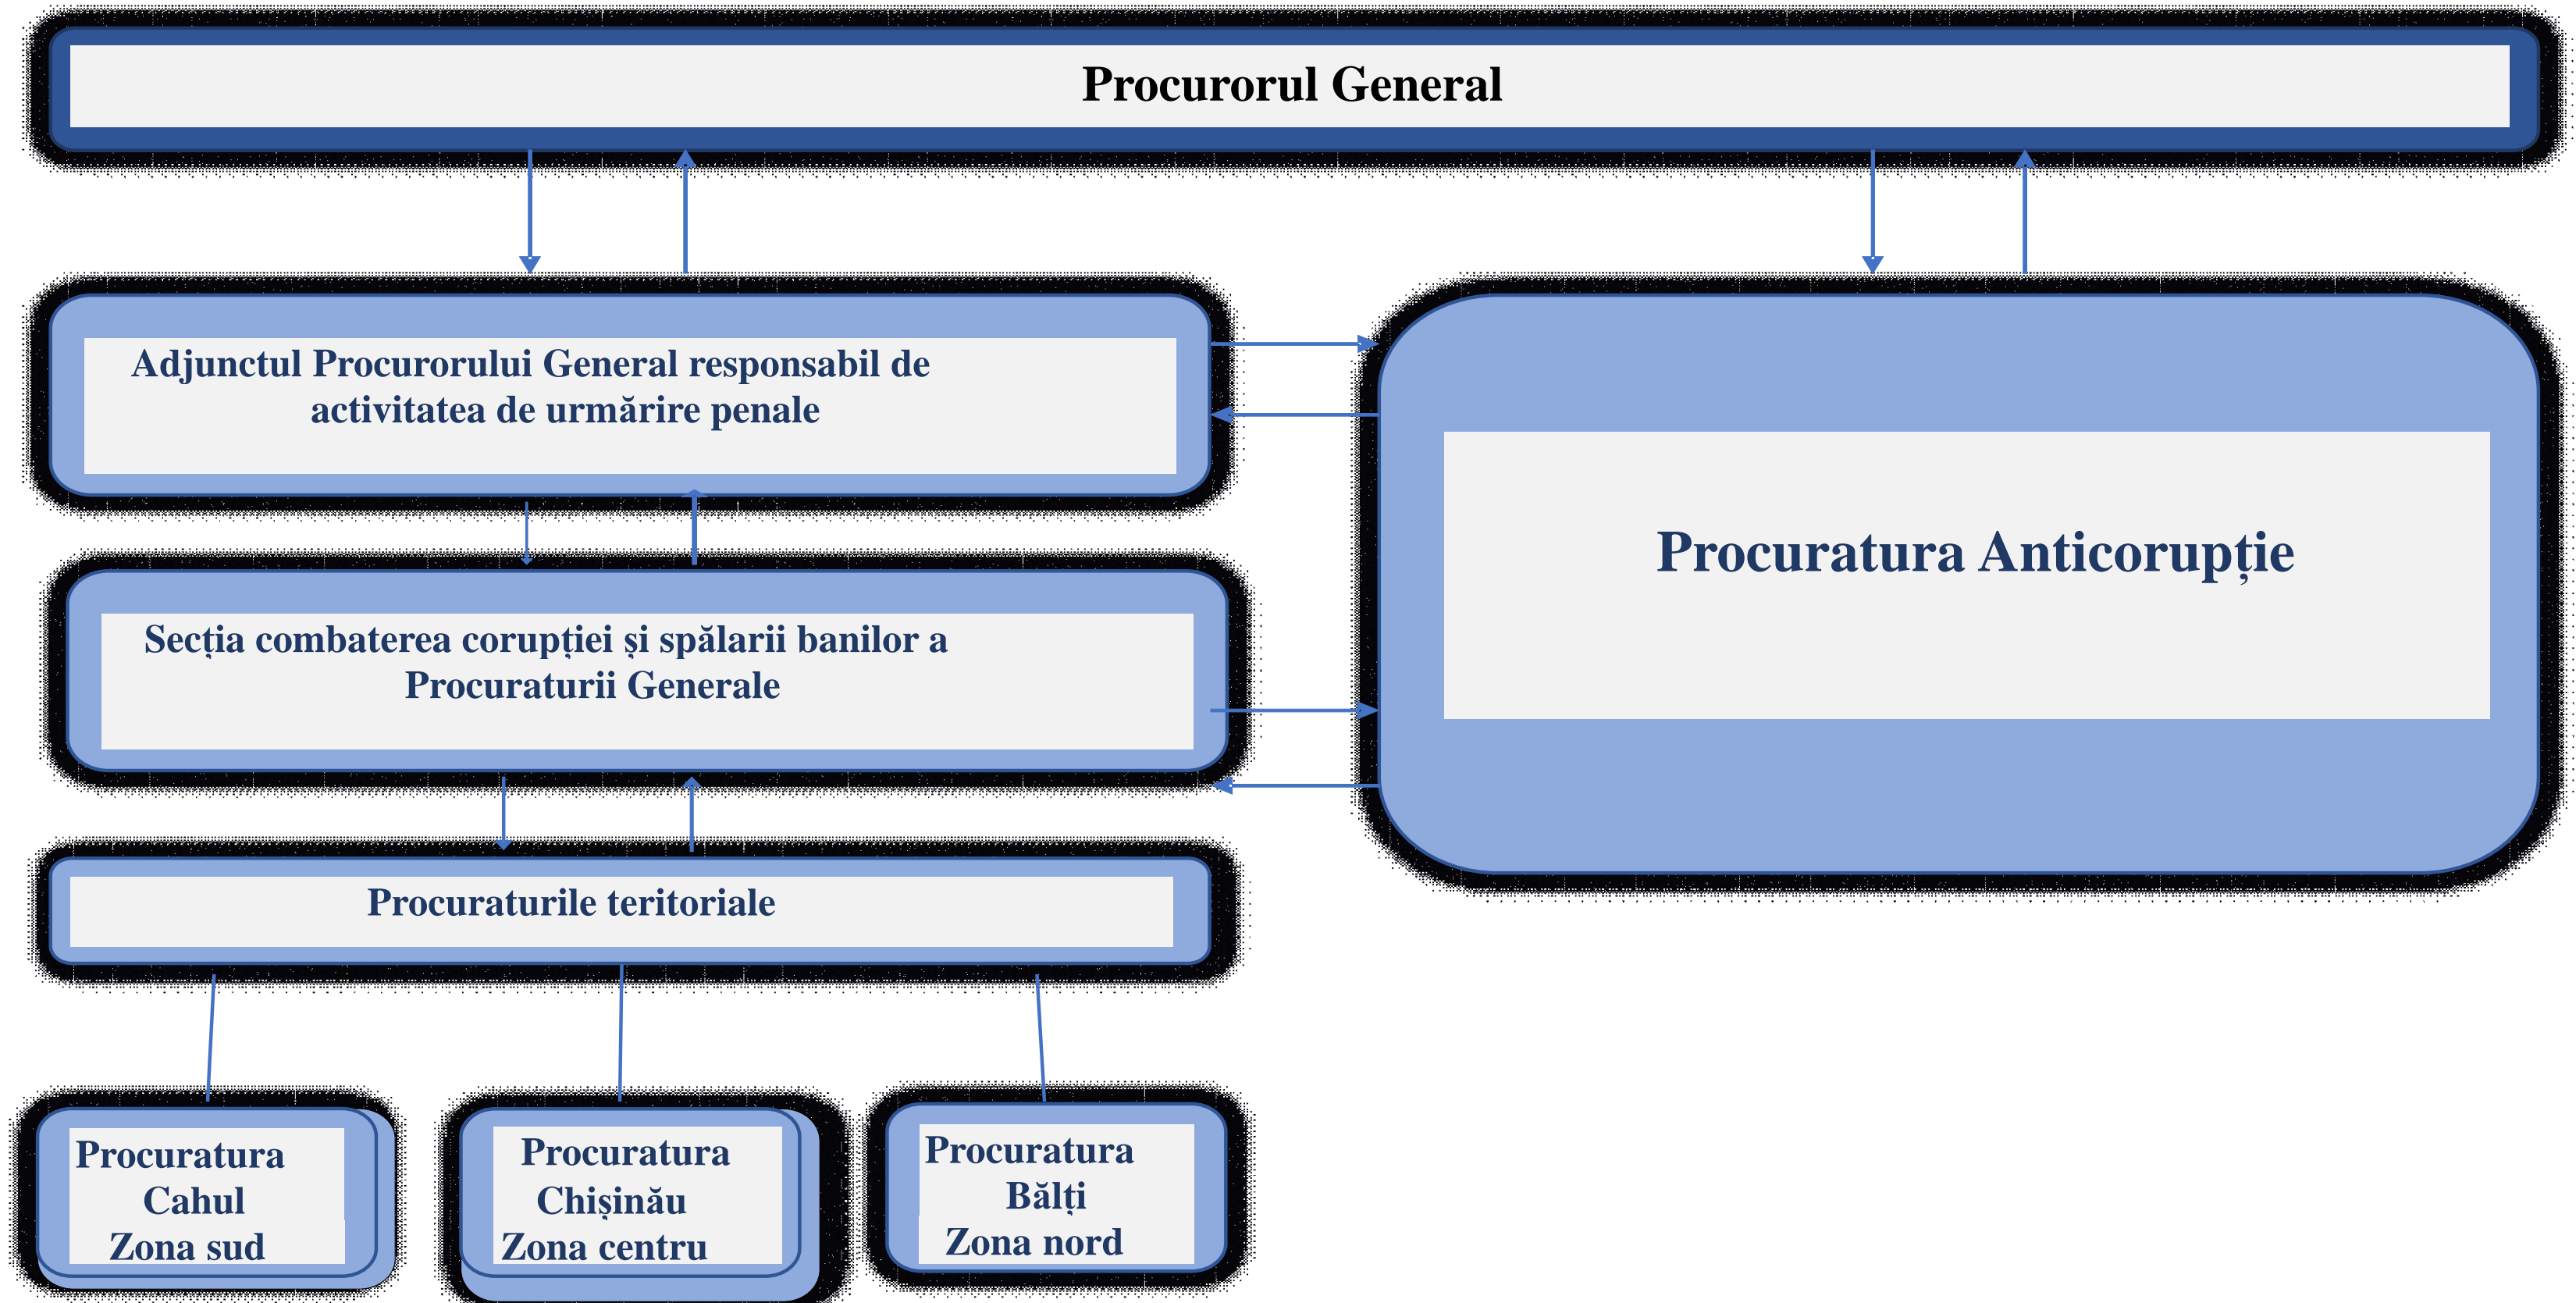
Procurorul General

Adjunctul Procurorului General responsabil de activitatea de urmărire penale

Procuratura Anticorupție

Secția combaterea corupției și spălarii banilor a Procuraturii Generale

Procuraturile teritoriale

Procuratura Cahul Zona sud

Procuratura Chișinău Zona centru

Procuratura Bălți Zona nord